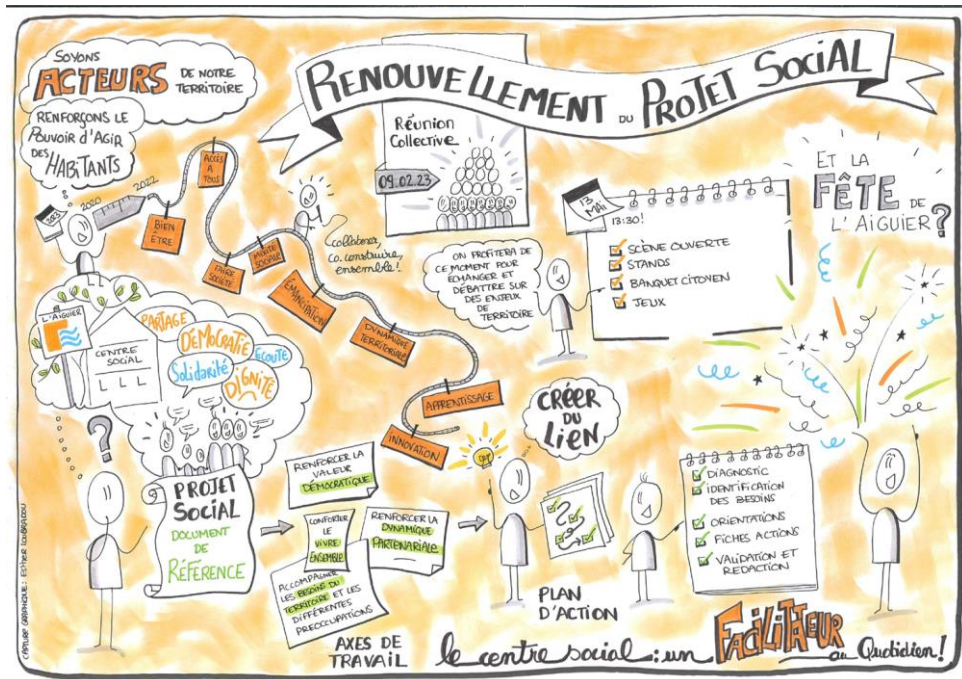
SOYONS ACTEURS DE NOTRE TERRITOIRE

RENFORÇONS LE POUVOIR D'AGIR DES HABITANTS

RENOUVELLEMENT DU PROJET SOCIAL

Réunion Collective

09.02.23

2023
2020
2022

ACCÈS À TOUS

BIEN ÊTRE

FAIRE SOCIÉTÉ

MIXITÉ SOCIALE

Collaborer, co-construire, ensemble !

ÉMANCIPATION

DYNAMIQUE TERRITORIALE

APPRENTISSAGE

INNOVATION

L'AIGUIER

CENTRE SOCIAL

PARTAGE

DÉMOCRATIE

ÉCOUTE

Solidarité

DIGNITÉ

?

PROJET SOCIAL
DOCUMENT DE RÉFÉRENCE

RENFORCER LA VALEUR DÉMOCRATIQUE

CONFORTER LE VIVRE ENSEMBLE

RENFORCER LA DYNAMIQUE PARTENARIALE

ACCOMPAGNER LES BESOINS DU TERRITOIRE ET LES DIFFÉRENTES PRÉOCCUPATIONS

AXES DE TRAVAIL

13 MAI

13:30 !

SCÈNE OUVERTE
STANDS
BANQUET CITOYEN
JEUX

ON PROFITERA DE CE MOMENT POUR ÉCHANGER ET DÉBATTRE SUR DES ENJEUX DE TERRITOIRE

ET LA FÊTE DE L'AIGUIER ?

CRÉER DU LIEN

PLAN D'ACTION

DIAGNOSTIC
IDENTIFICATION DES BESOINS
ORIENTATIONS
FICHES ACTIONS
VALIDATION ET RÉDACTION

le centre social : un FACILITATEUR au Quotidien !

CAPTURE GRAPHIQUE : ESTHER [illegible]